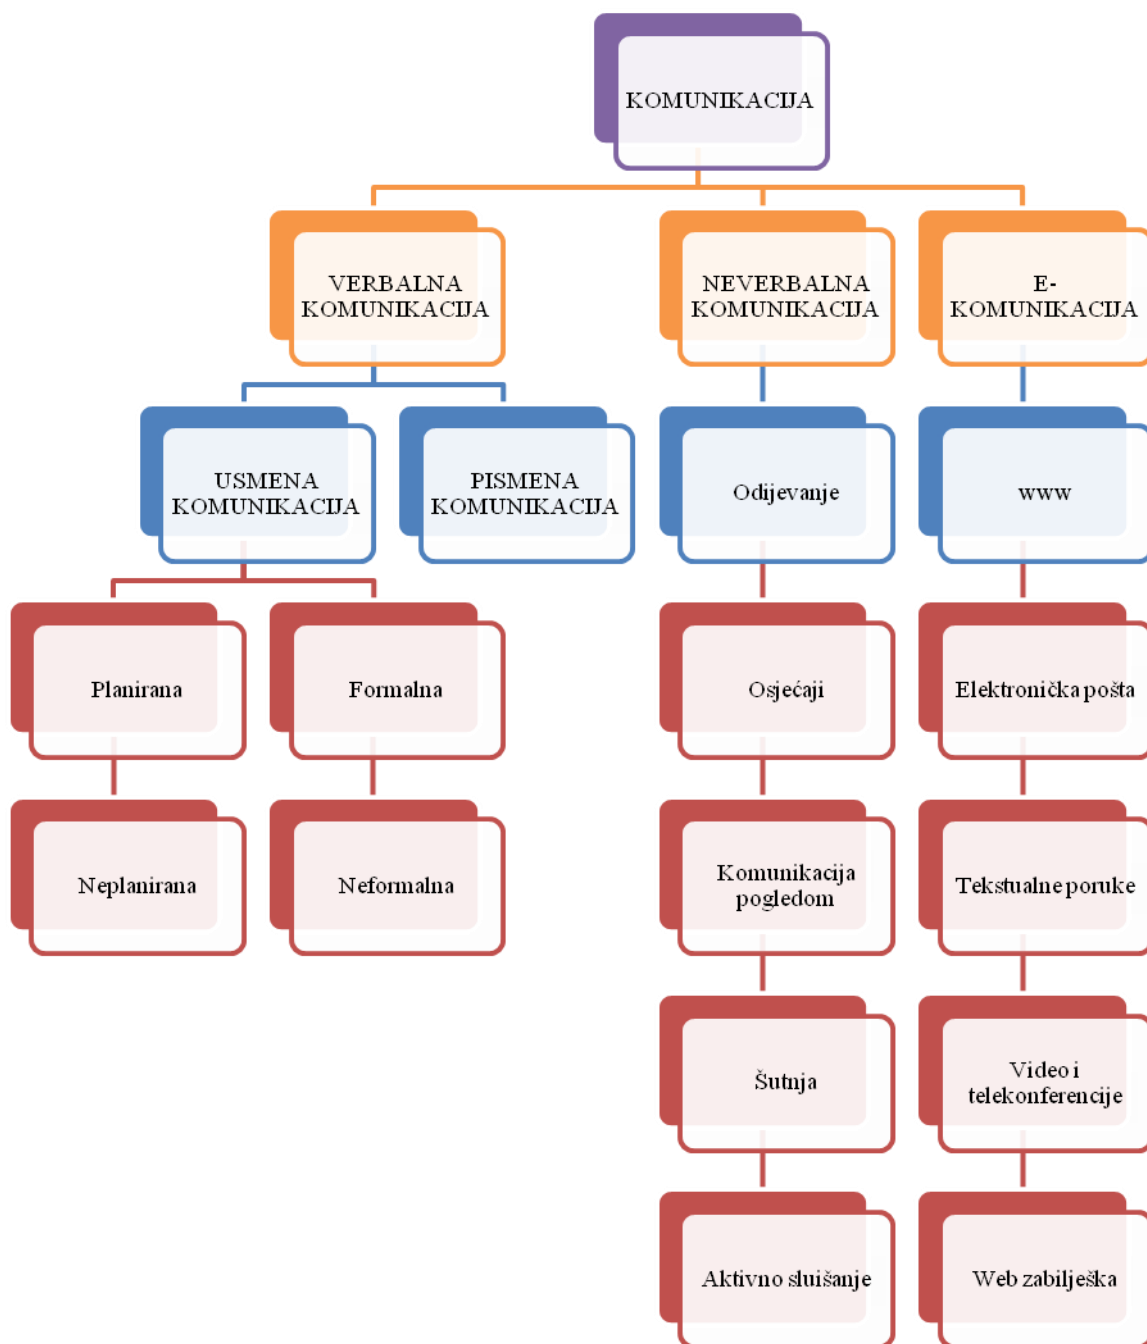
KOMUNIKACIJA

VERBALNA KOMUNIKACIJA

NEVERBALNA KOMUNIKACIJA

E-KOMUNIKACIJA

USMENA KOMUNIKACIJA

PISMENA KOMUNIKACIJA

Odijevanje

www

Planirana

Formalna

Osjećaji

Elektronička pošta

Neplanirana

Neformalna

Komunikacija pogledom

Tekstualne poruke

Šutnja

Video i telekonferencije

Aktivno sluišanje

Web zabilješka